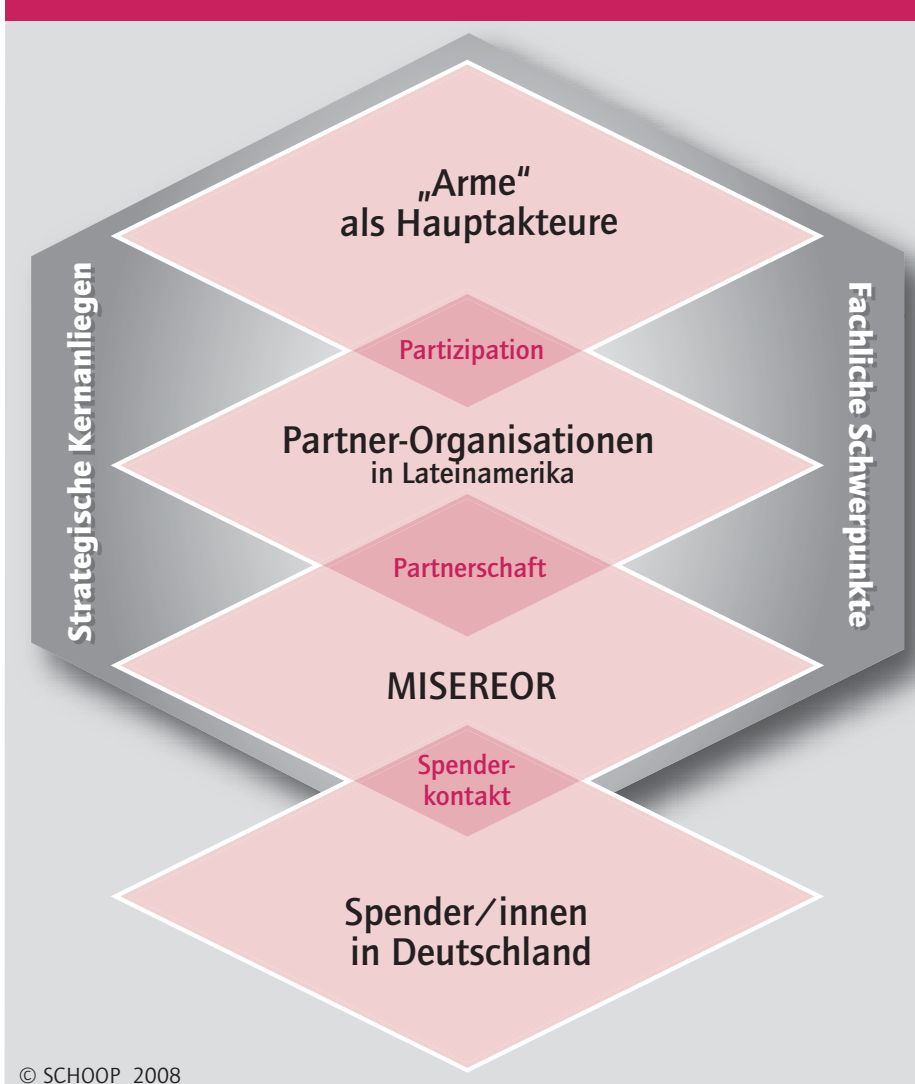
„Arme“ als Hauptakteure

Strategische Kernanliegen

Fachliche Schwerpunkte

Partizipation

Partner-Organisationen
in Lateinamerika

Partnerschaft

MISEREOR

Spenderkontakt

Spender/innen in Deutschland

© SCHOOP 2008